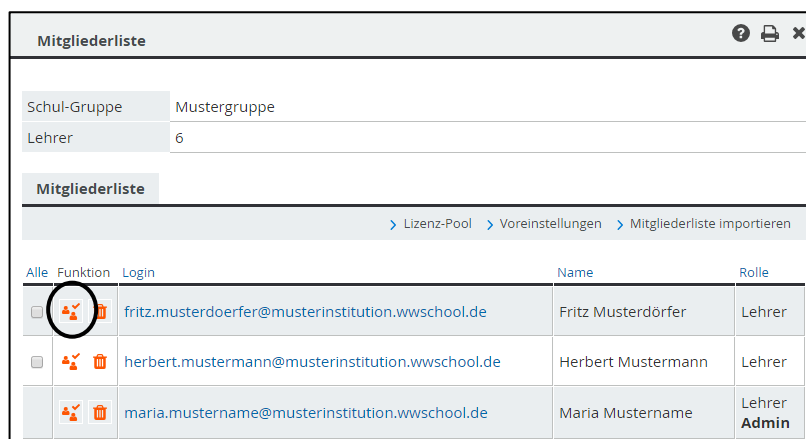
Mitgliederliste

| Schul-Gruppe | Mustergruppe |
|---|---|
| Lehrer | 6 |

Mitgliederliste

› Lizenz-Pool › Voreinstellungen › Mitgliederliste importieren

| Alle | Funktion | Login | Name | Rolle |
|---|---|---|---|---|
| | | fritz.musterdoerfer@musterinstitution.wwschool.de | Fritz Musterdörfer | Lehrer |
| | | herbert.mustermann@musterinstitution.wwschool.de | Herbert Mustermann | Lehrer |
| | | maria.mustername@musterinstitution.wwschool.de | Maria Mustername | Lehrer **Admin** |